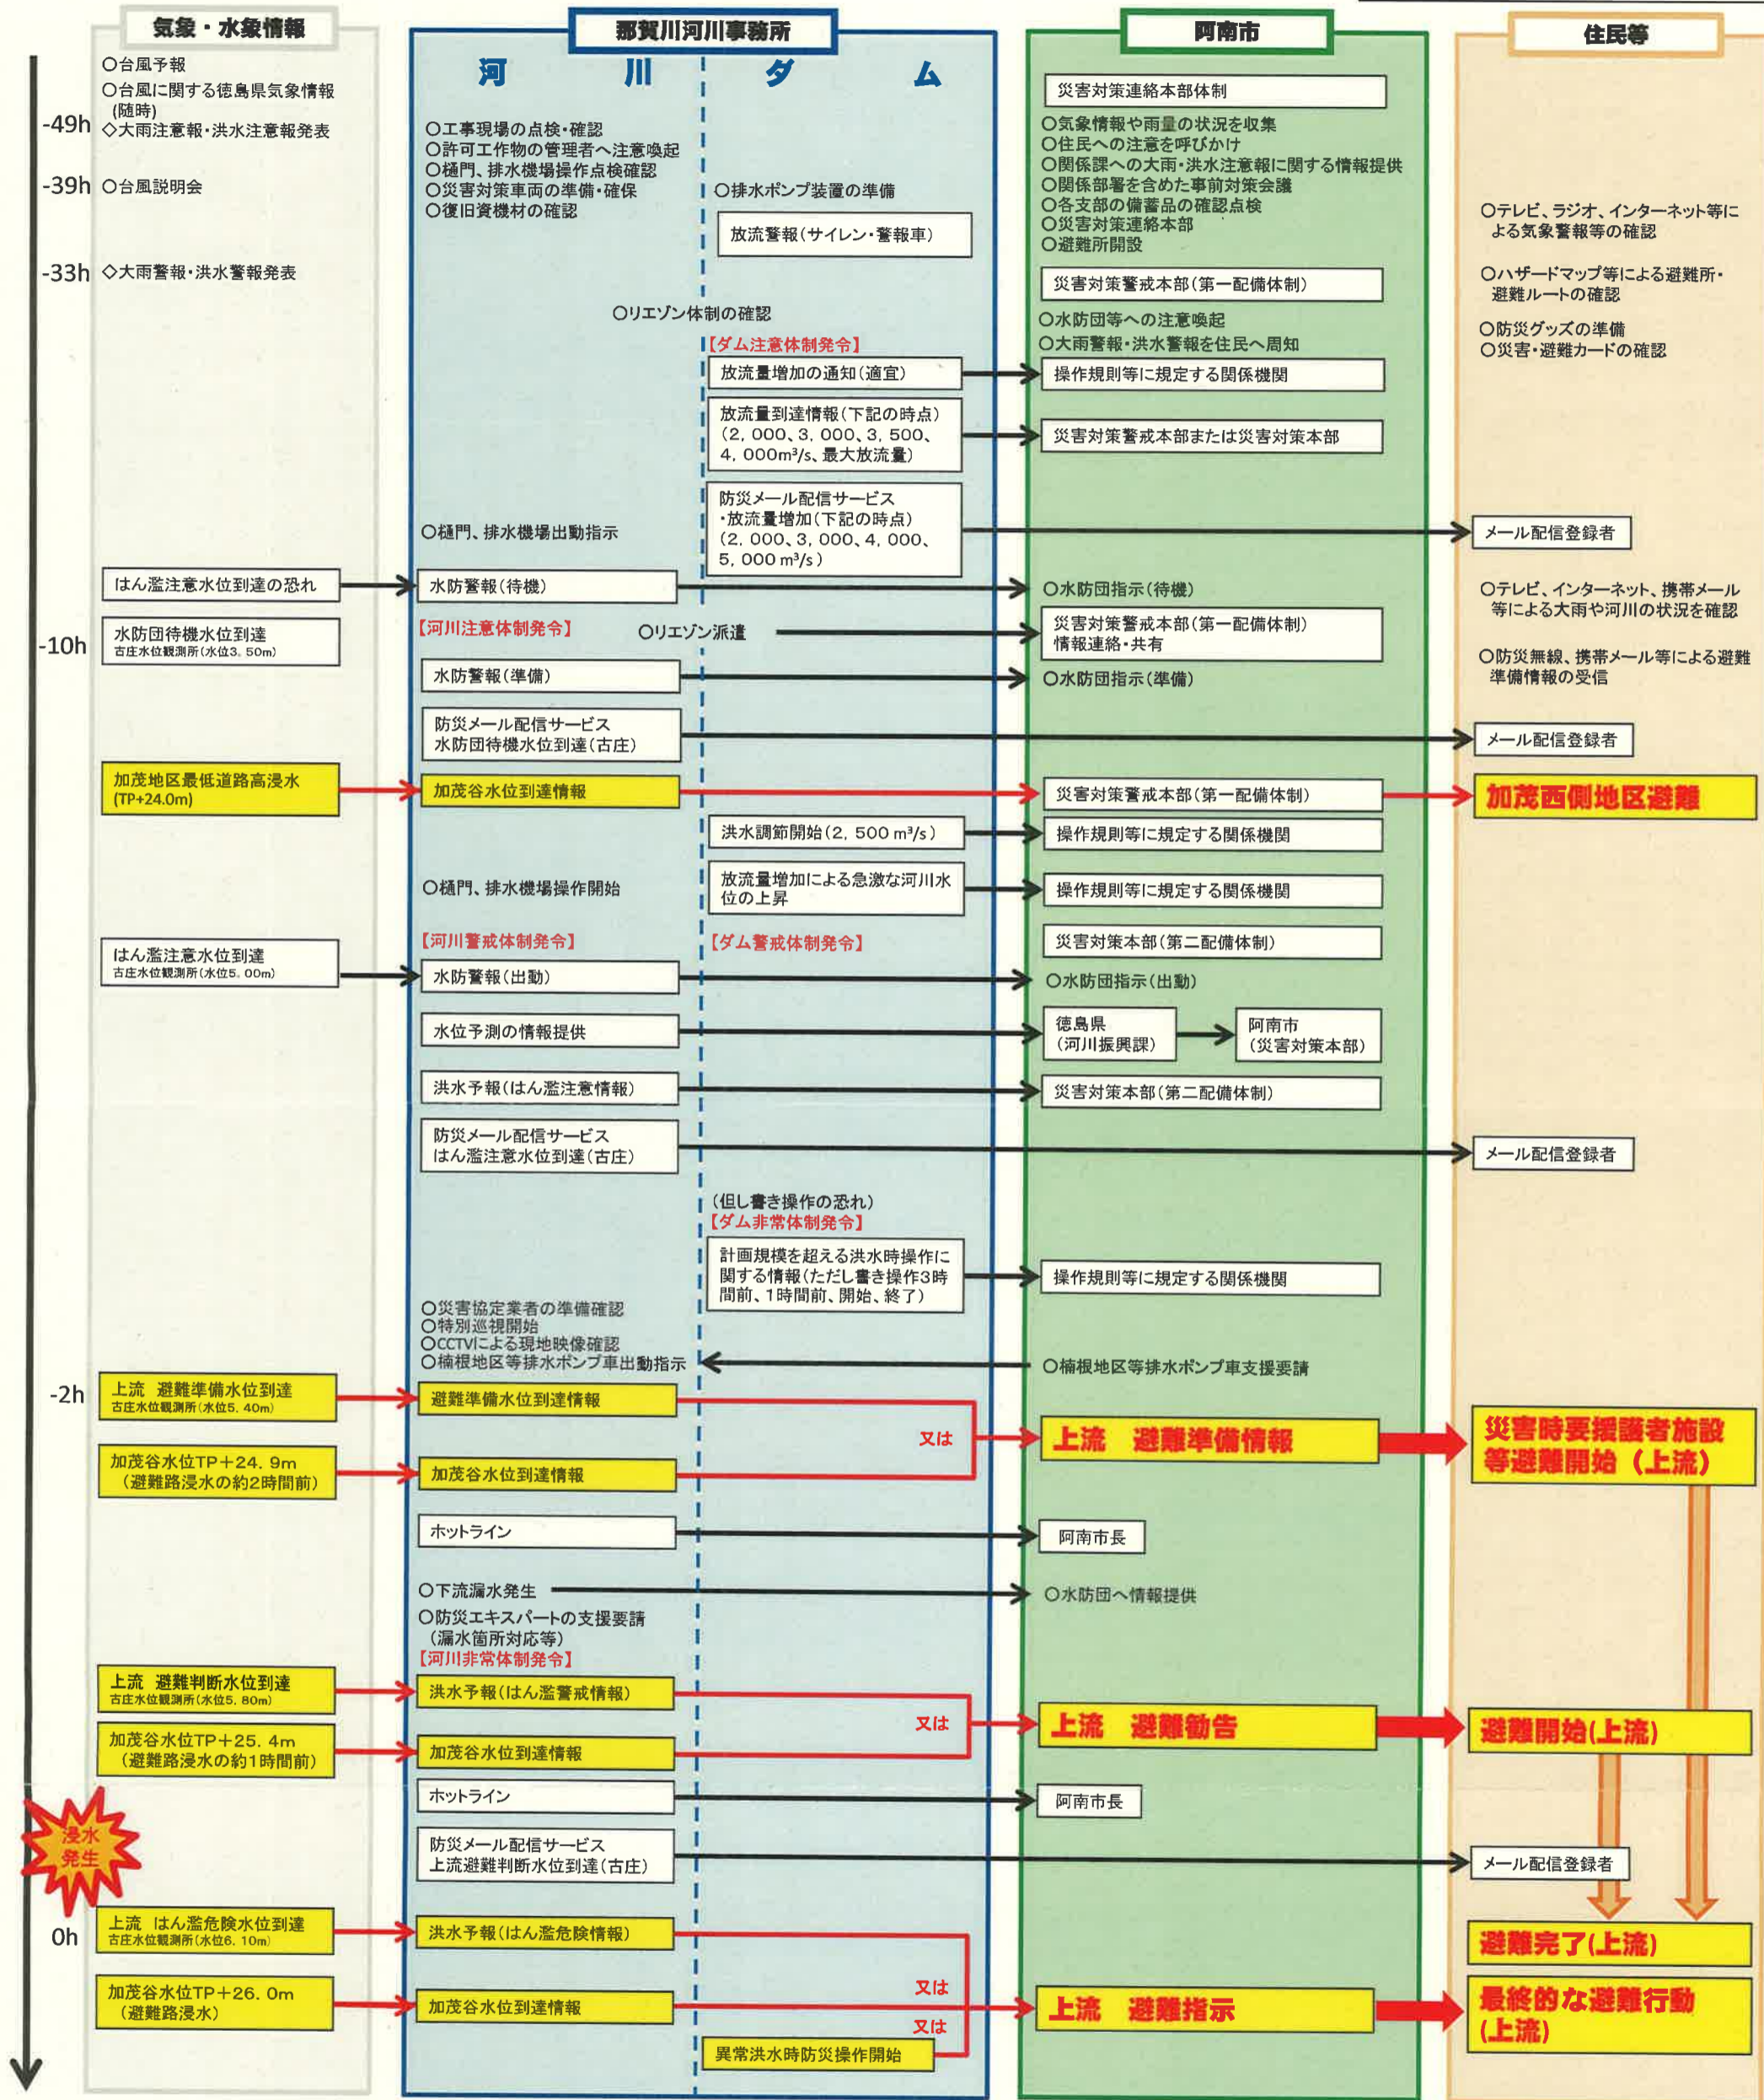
気象・水象情報

那賀川河川事務所

河　川　ダ　ム

阿南市

住民等

-49h
-39h
-33h
-10h
-2h
0h

○台風予報
○台風に関する徳島県気象情報(随時)
◇大雨注意報・洪水注意報発表
○台風説明会
◇大雨警報・洪水警報発表

○工事現場の点検・確認
○許可工作物の管理者へ注意喚起
○樋門、排水機場操作点検確認
○災害対策車両の準備・確保
○復旧資機材の確認

○排水ポンプ装置の準備
放流警報(サイレン・警報車)

○リエゾン体制の確認

【ダム注意体制発令】
放流量増加の通知(適宜)
放流量到達情報(下記の時点)(2,000、3,000、3,500、4,000m³/s、最大放流量)
防災メール配信サービス・放流量増加(下記の時点)(2,000、3,000、4,000、5,000m³/s)

○樋門、排水機場出動指示

災害対策連絡本部体制
○気象情報や雨量の状況を収集
○住民への注意を呼びかけ
○関係課への大雨・洪水注意報に関する情報提供
○関係部署を含めた事前対策会議
○各支部の備蓄品の確認点検
○災害対策連絡本部
○避難所開設
災害対策警戒本部(第一配備体制)
○水防団等への注意喚起
○大雨警報・洪水警報を住民へ周知
操作規則等に規定する関係機関
災害対策警戒本部または災害対策本部

○テレビ、ラジオ、インターネット等による気象警報等の確認
○ハザードマップ等による避難所・避難ルートの確認
○防災グッズの準備
○災害・避難カードの確認
メール配信登録者

はん濫注意水位到達の恐れ
水防警報(待機)
○水防団指示(待機)
水防団待機水位到達
古庄水位観測所(水位3.50m)
【河川注意体制発令】
○リエゾン派遣
災害対策警戒本部(第一配備体制)情報連絡・共有
水防警報(準備)
○水防団指示(準備)
防災メール配信サービス
水防団待機水位到達(古庄)
メール配信登録者
○テレビ、インターネット、携帯メール等による大雨や河川の状況を確認
○防災無線、携帯メール等による避難準備情報の受信

加茂地区最低道路高浸水(TP+24.0m)
加茂谷水位到達情報
災害対策警戒本部(第一配備体制)
加茂西側地区避難
洪水調節開始(2,500m³/s)
操作規則等に規定する関係機関
○樋門、排水機場操作開始
放流量増加による急激な河川水位の上昇
操作規則等に規定する関係機関

はん濫注意水位到達
古庄水位観測所(水位5.00m)
【河川警戒体制発令】
【ダム警戒体制発令】
災害対策本部(第二配備体制)
水防警報(出動)
○水防団指示(出動)
水位予測の情報提供
徳島県(河川振興課)
阿南市(災害対策本部)
洪水予報(はん濫注意情報)
災害対策本部(第二配備体制)
防災メール配信サービス
はん濫注意水位到達(古庄)
メール配信登録者

(但し書き操作の恐れ)
【ダム非常体制発令】
計画規模を超える洪水時操作に関する情報(ただし書き操作3時間前、1時間前、開始、終了)
操作規則等に規定する関係機関
○災害協定業者の準備確認
○特別巡視開始
○CCTVによる現地映像確認
○楠根地区等排水ポンプ車出動指示
○楠根地区等排水ポンプ車支援要請

上流　避難準備水位到達
古庄水位観測所(水位5.40m)
避難準備水位到達情報
又は
上流　避難準備情報
災害時要援護者施設等避難開始(上流)
加茂谷水位TP+24.9m(避難路浸水の約2時間前)
加茂谷水位到達情報
ホットライン
阿南市長
○下流漏水発生
○水防団へ情報提供
○防災エキスパートの支援要請(漏水箇所対応等)
【河川非常体制発令】

上流　避難判断水位到達
古庄水位観測所(水位5.80m)
洪水予報(はん濫警戒情報)
又は
上流　避難勧告
避難開始(上流)
加茂谷水位TP+25.4m(避難路浸水の約1時間前)
加茂谷水位到達情報
ホットライン
阿南市長
浸水発生
防災メール配信サービス
上流避難判断水位到達(古庄)
メール配信登録者

上流　はん濫危険水位到達
古庄水位観測所(水位6.10m)
洪水予報(はん濫危険情報)
避難完了(上流)
加茂谷水位TP+26.0m(避難路浸水)
加茂谷水位到達情報
又は
上流　避難指示
最終的な避難行動(上流)
又は
異常洪水時防災操作開始